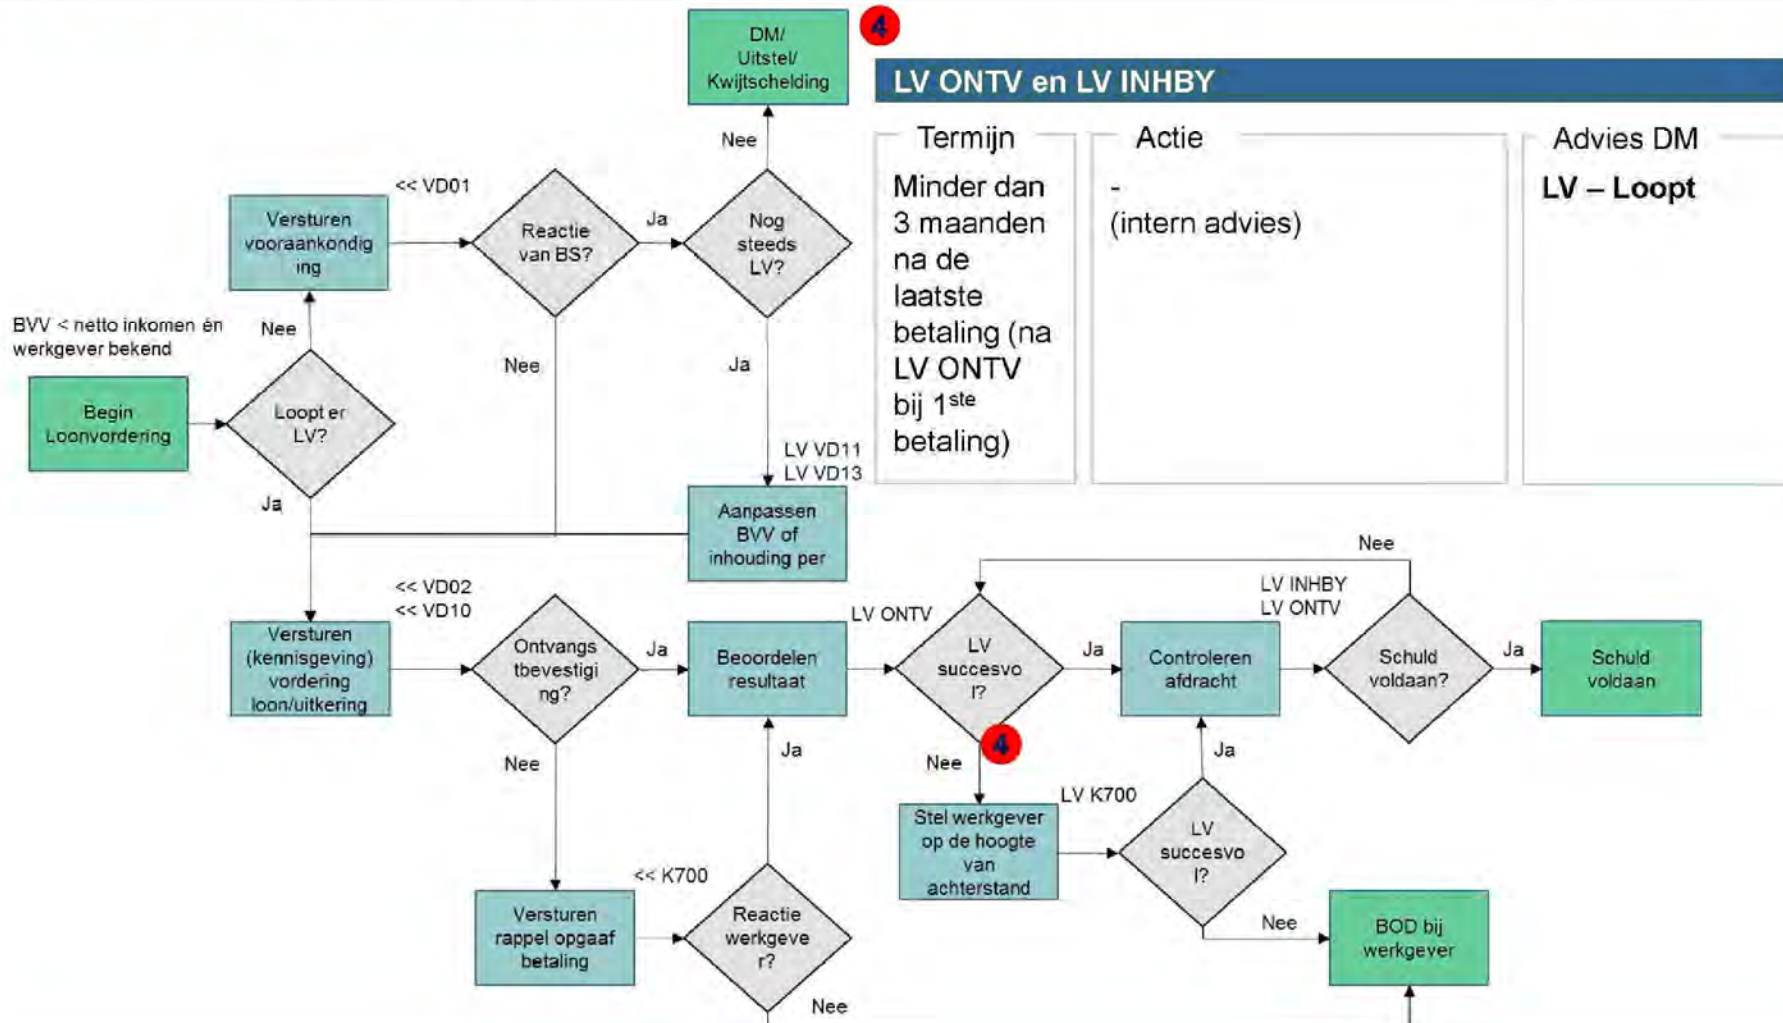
DM/ Uitstel/ Kwijtschelding

4

LV ONTV en LV INHBY

| Termijn | Actie | Advies DM |
|---|---|---|
| Minder dan 3 maanden na de laatste betaling (na LV ONTV bij 1$^{ste}$ betaling) | - (intern advies) | LV – Loopt |

Nee

<< VD01

Versturen vooraankondiging

Reactie van BS?

Ja

Nog steeds LV?

BVV < netto inkomen én werkgever bekend

Nee

Nee

Ja

Begin Loonvordering

Loopt er LV?

LV VD11
LV VD13

Ja

Aanpassen BVV of inhouding per

Nee

<< VD02
<< VD10

LV INHBY
LV ONTV

LV ONTV

Versturen (kennisgeving) vordering loon/uitkering

Ontvangstbevestiging?

Ja

Beoordelen resultaat

LV succesvol?

Ja

Controleren afdracht

Schuld voldaan?

Ja

Schuld voldaan

4

Nee

Ja

Nee

Ja

LV K700

Stel werkgever op de hoogte van achterstand

LV succesvol?

<< K700

Versturen rappel opgaaf betaling

Reactie werkgever?

Nee

BOD bij werkgever

Nee